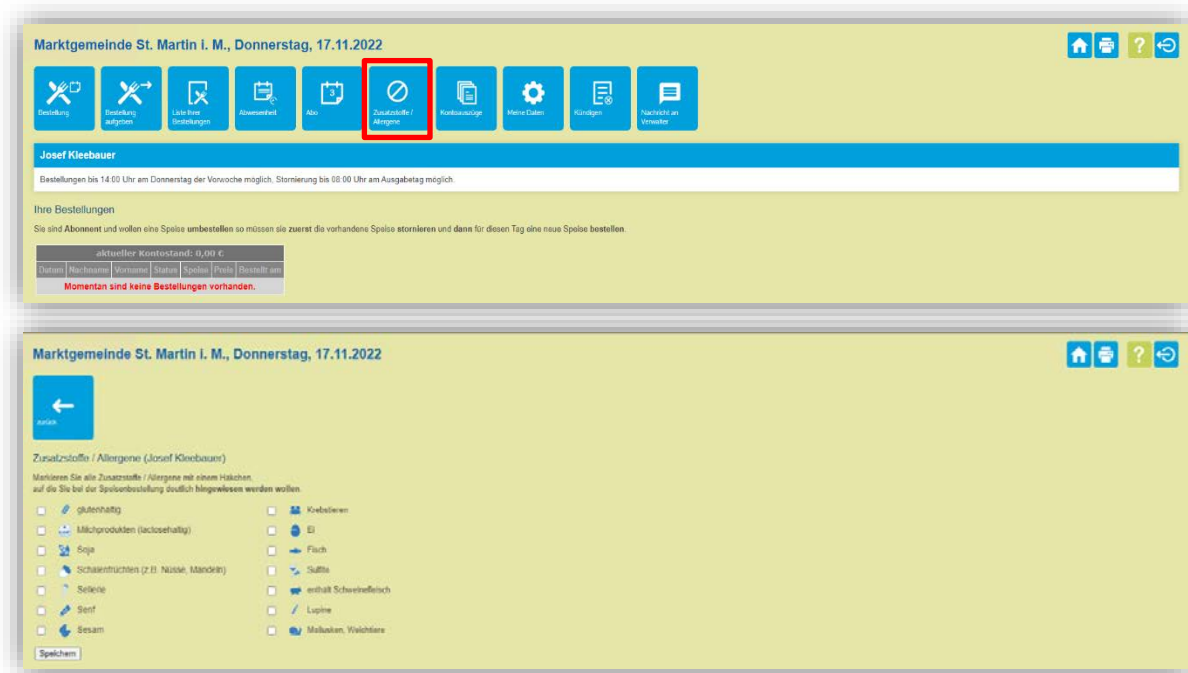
Marktgemeinde St. Martin i. M., Donnerstag, 17.11.2022

Bestellung

Bestellung aufgeben

Liste Ihrer Bestellungen

Abwesenheit

Abo

Zusatzstoffe / Allergene

Kontoauszüge

Meine Daten

Kündigen

Nachricht an Verwalter

Josef Kleebauer

Bestellungen bis 14:00 Uhr am Donnerstag der Vorwoche möglich, Stornierung bis 08:00 Uhr am Ausgabetag möglich.

Ihre Bestellungen

Sie sind Abonnent und wollen eine Speise umbestellen so müssen sie zuerst die vorhandene Speise stornieren und dann für diesen Tag eine neue Speise bestellen.

| aktueller Kontostand: 0,00 € | | | | | | |
|---|---|---|---|---|---|---|
| Datum | Nachname | Vorname | Status | Speise | Preis | Bestellt am |
| Momentan sind keine Bestellungen vorhanden. | | | | | | |

Marktgemeinde St. Martin i. M., Donnerstag, 17.11.2022

zurück

Zusatzstoffe / Allergene (Josef Kleebauer)

Markieren Sie alle Zusatzstoffe / Allergene mit einem Häkchen auf die Sie bei der Speisenbestellung deutlich hingewiesen werden wollen.

glutenhaltig
Milchprodukten (lactosehaltig)
Soja
Schalenfrüchten (z.B. Nüsse, Mandeln)
Sellerie
Senf
Sesam

Krebstieren
Ei
Fisch
Sulfite
enthält Schweinefleisch
Lupine
Mollusken, Weichtiere

Speichern